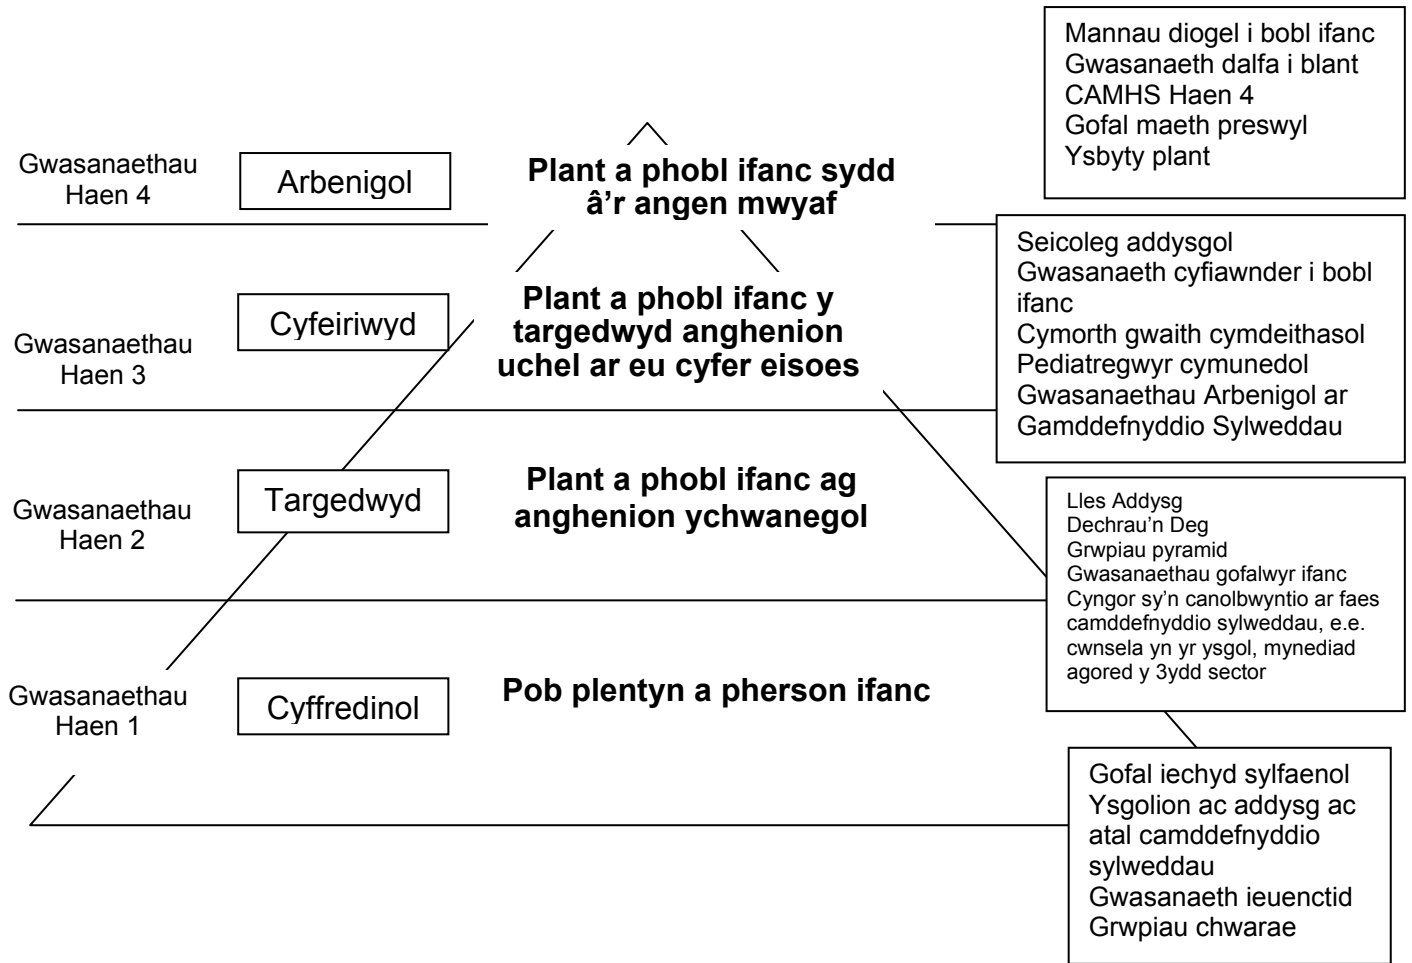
Mannau diogel i bobl ifanc
Gwasanaeth dalfa i blant
CAMHS Haen 4
Gofal maeth preswyl
Ysbyty plant

Gwasanaethau Haen 4

Arbenigol

Plant a phobl ifanc sydd â'r angen mwyaf

Seicoleg addysgol
Gwasanaeth cyfiawnder i bobl ifanc
Cymorth gwaith cymdeithasol
Pediatregwyr cymunedol
Gwasanaethau Arbenigol ar Gamddefnyddio Sylweddau

Gwasanaethau Haen 3

Cyfeiriwyd

Plant a phobl ifanc y targedwyd anghenion uchel ar eu cyfer eisoes

Gwasanaethau Haen 2

Targedwyd

Plant a phobl ifanc ag anghenion ychwanegol

Lles Addysg
Dechrau'n Deg
Grwpiau pyramid
Gwasanaethau gofalwyr ifanc
Cyngor sy'n canolbwyntio ar faes camddefnyddio sylweddau, e.e. cwnsela yn yr ysgol, mynediad agored y 3ydd sector

Gwasanaethau Haen 1

Cyffredinol

Pob plentyn a pherson ifanc

Gofal iechyd sylfaenol
Ysgolion ac addysg ac atal camddefnyddio sylweddau
Gwasanaeth ieuenctid
Grwpiau chwarae